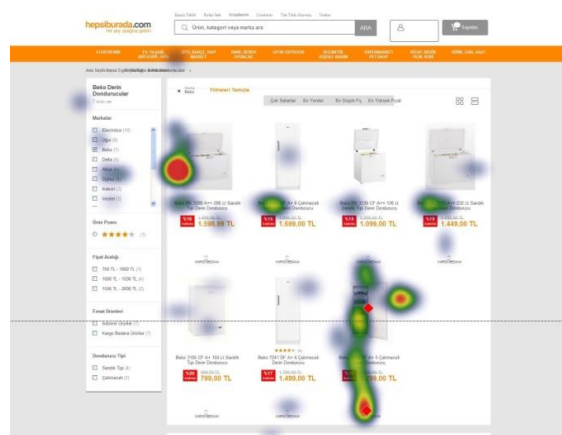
hepsiburada.com
her şey aradığın gibi

Ürün, kategori veya marka ara
ARA
Sepetim

Beko Derin Dondurucular
7 ürün var

Markalar
Electrolux (10)
Uğur (9)
Beko (7)
Delta (6)
Altus (5)
Vestel (3)

Ürün Puanı
★★★★☆ (1)

Fiyat Aralığı
750 TL - 1000 TL (1)
1000 TL - 1500 TL (4)
1500 TL - 2000 TL (2)

Fırsat Ürünleri
Kargo Bedava Ürünler (7)

Dondurucu Tipi
Sandık Tipi (4)
Çekmeceli (3)

Beko
Filtreleri Temizle

Çok Satanlar
En Yeniler
En Düşük Fiyat
En Yüksek Fiyat

1.595,99 TL
1.699,00 TL
1.099,00 TL
1.449,00 TL

Beko 7161 DF A+ 104 Lt Sandık Tipi Derin Dondurucu
799,00 TL

Beko 7241 DF A+ 6 Çekmeceli Derin Dondurucu
1.499,00 TL

1.999,00 TL